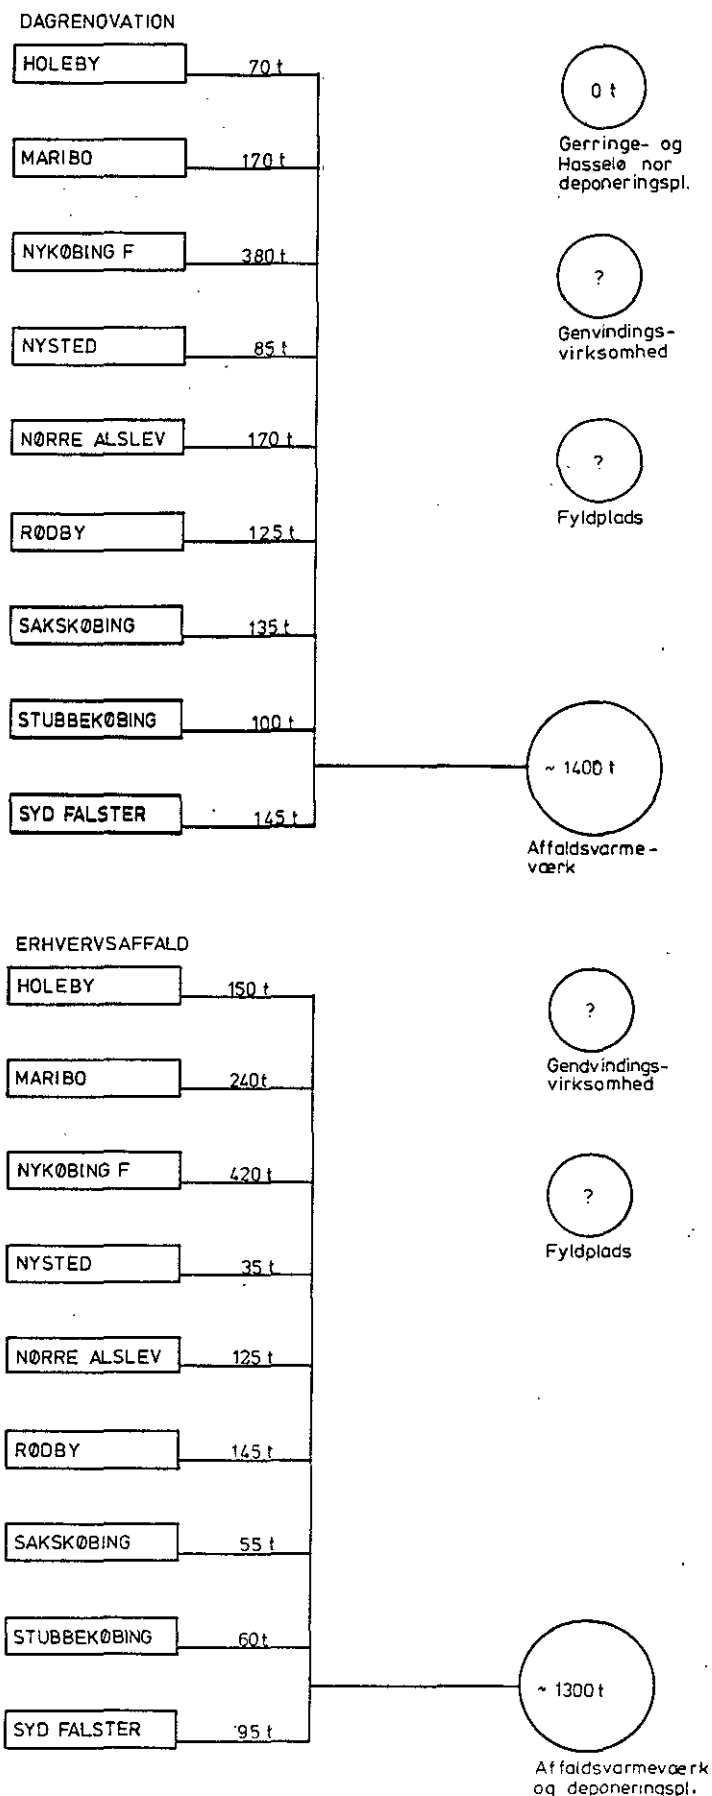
DAGRENOVATION

HOLEBY 70 t

MARIBO 170 t

NYKØBING F 380 t

NYSTED 85 t

NØRRE ALSLEV 170 t

RØDBY 125 t

SAKSKØBING 135 t

STUBBEKØBING 100 t

SYD FALSTER 145 t

0 t
Gerringe- og Hasselø nor deponeringspl.

?
Genvindings-virksomhed

?
Fyldplads

~ 1400 t
Affaldsvarme-værk

ERHVERVSAFFALD

HOLEBY 150 t

MARIBO 240t

NYKØBING F 420 t

NYSTED 35 t

NØRRE ALSLEV 125 t

RØDBY 145 t

SAKSKØBING 55 t

STUBBEKØBING 60t

SYD FALSTER 95 t

?
Gendvindings-virksomhed

?
Fyldplads

~ 1300 t
Affaldsvarmeværk og deponeringspl.